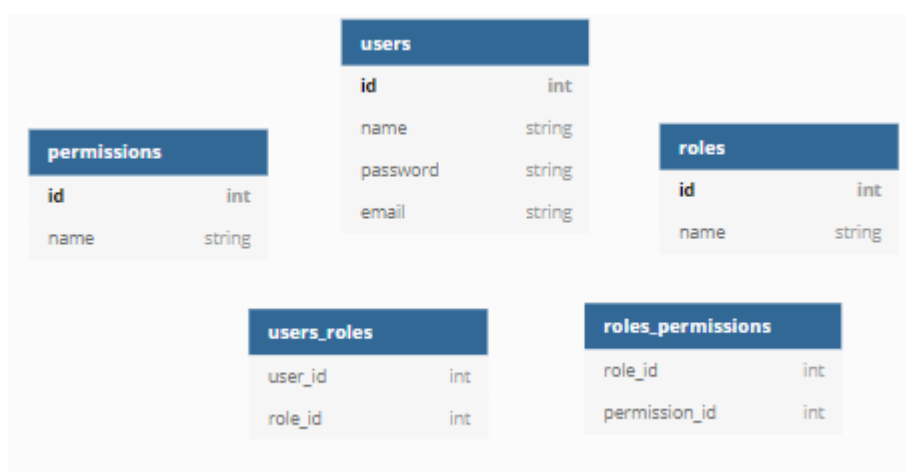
| users | |
|---|---|
| id | int |
| name | string |
| password | string |
| email | string |

| permissions | |
|---|---|
| id | int |
| name | string |

| roles | |
|---|---|
| id | int |
| name | string |

| users_roles | |
|---|---|
| user_id | int |
| role_id | int |

| roles_permissions | |
|---|---|
| role_id | int |
| permission_id | int |